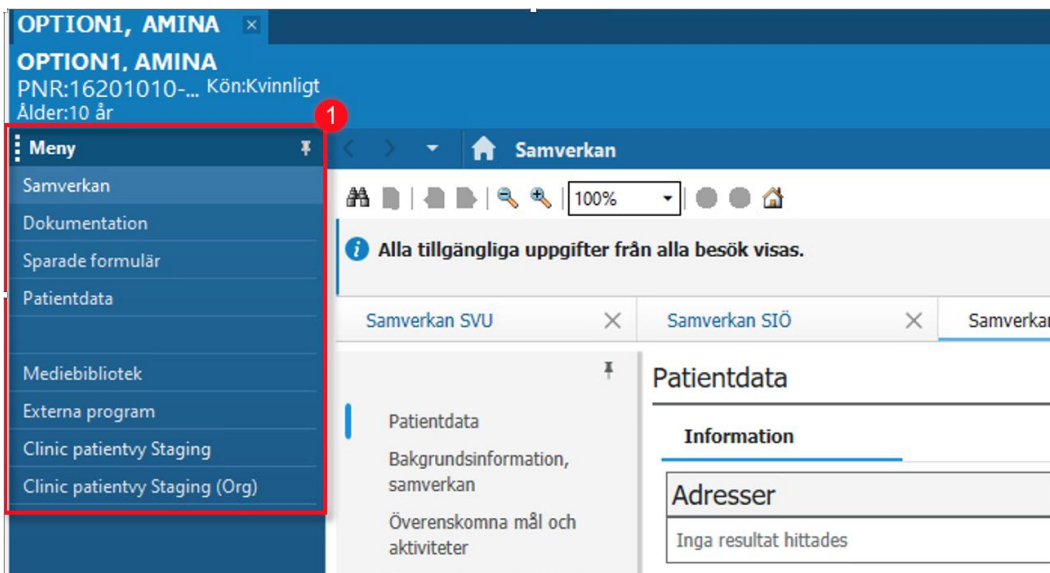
OPTION1, AMINA ×

OPTION1, AMINA
PNR:16201010-... Kön:Kvinnligt
Ålder:10 år

1

Meny

Samverkan
Dokumentation
Sparade formulär
Patientdata

Mediebibliotek
Externa program
Clinic patientvy Staging
Clinic patientvy Staging (Org)

Samverkan

100%

Alla tillgängliga uppgifter från alla besök visas.

Samverkan SVU ×
Samverkan SIÖ ×
Samverkan

Patientdata
Bakgrundsinformation, samverkan
Överenskomna mål och aktiviteter

Patientdata

Information

Adresser
Inga resultat hittades